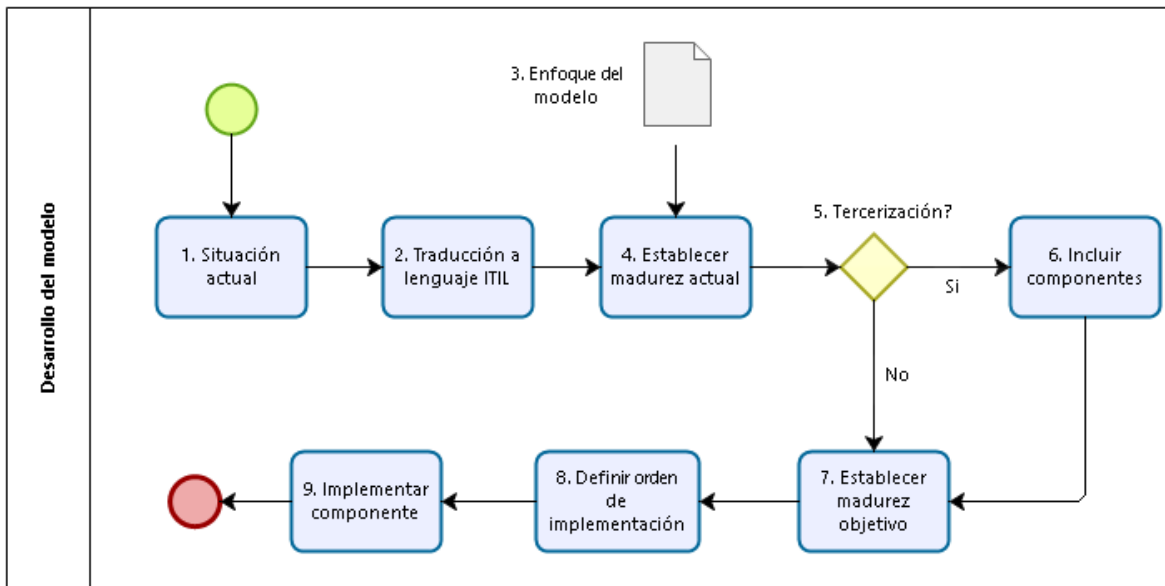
Desarrollo del modelo

3. Enfoque del modelo

1. Situación actual

2. Traducción a lenguaje ITIL

4. Establecer madurez actual

5. Tercerización?

Si

6. Incluir componentes

No

7. Establecer madurez objetivo

8. Definir orden de implementación

9. Implementar componente